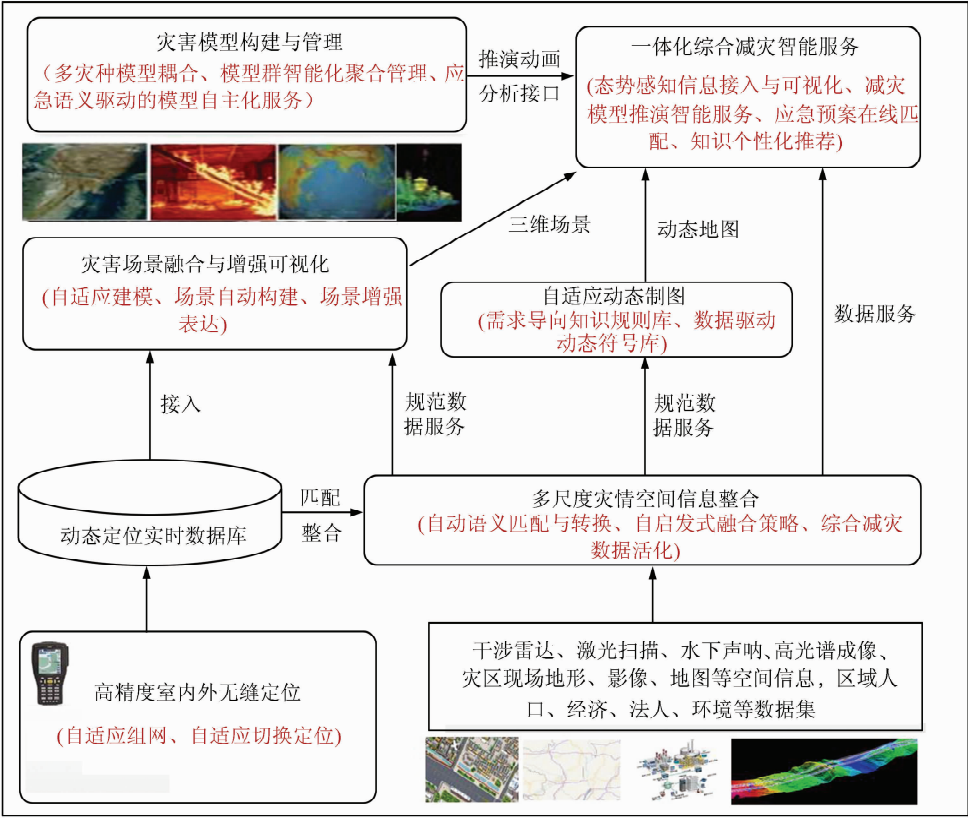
灾害模型构建与管理
（多灾种模型耦合、模型群智能化聚合管理、应急语义驱动的模型自主化服务）

推演动画
分析接口

一体化综合减灾智能服务
（态势感知信息接入与可视化、减灾模型推演智能服务、应急预案在线匹配、知识个性化推荐）

三维场景

动态地图

灾害场景融合与增强可视化
（自适应建模、场景自动构建、场景增强表达）

自适应动态制图
（需求导向知识规则库、数据驱动动态符号库）

数据服务

接入

规范数据服务

规范数据服务

动态定位实时数据库

匹配
整合

多尺度灾情空间信息整合
（自动语义匹配与转换、自启发式融合策略、综合减灾数据活化）

高精度室内外无缝定位
（自适应组网、自适应切换定位）

干涉雷达、激光扫描、水下声呐、高光谱成像、灾区现场地形、影像、地图等空间信息，区域人口、经济、法人、环境等数据集